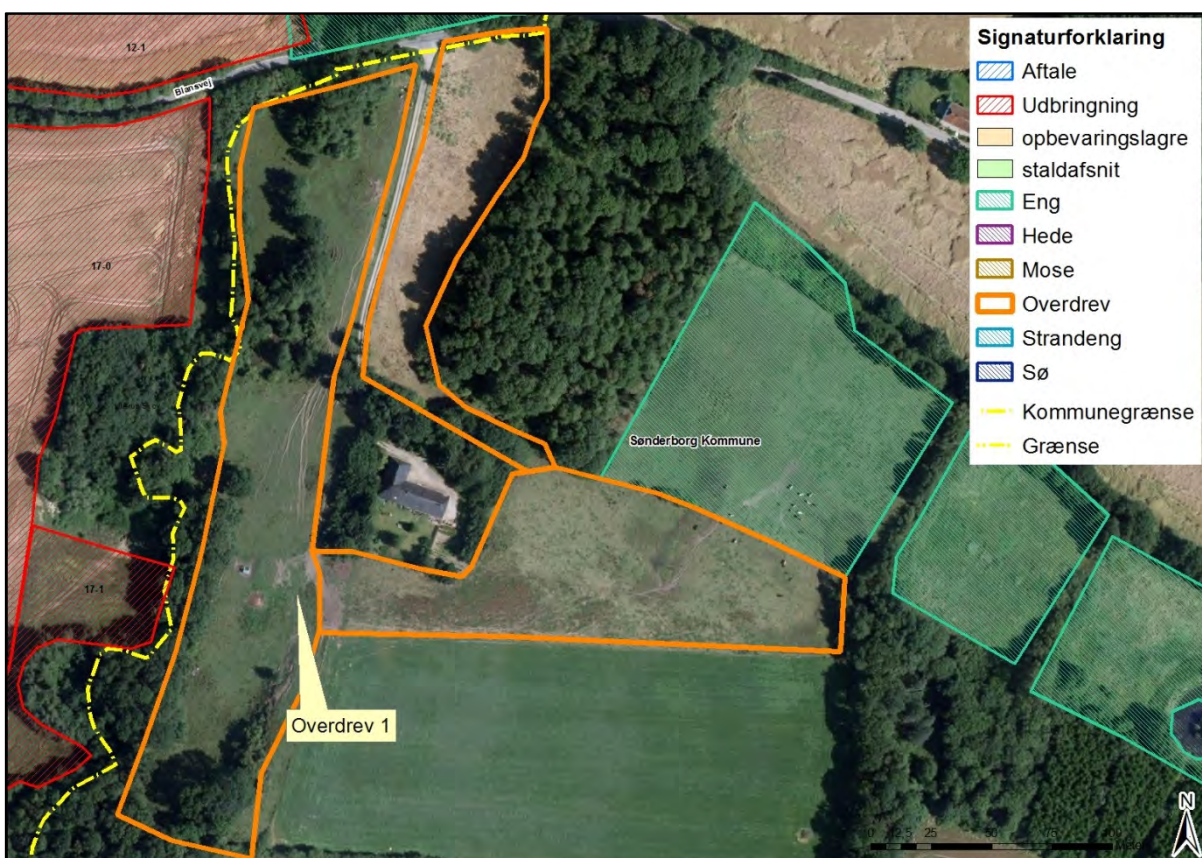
12-1

Blansvej

17-0

17-1

Sønderborg Kommune

Overdrev 1

Signaturforklaring
Aftale
Udbringning
opbevaringslagre
staldafsnit
Eng
Hede
Mose
Overdrev
Strandeng
Sø
Kommunegrænse
Grænse

N

0 12,5 25 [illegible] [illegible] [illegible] Meter